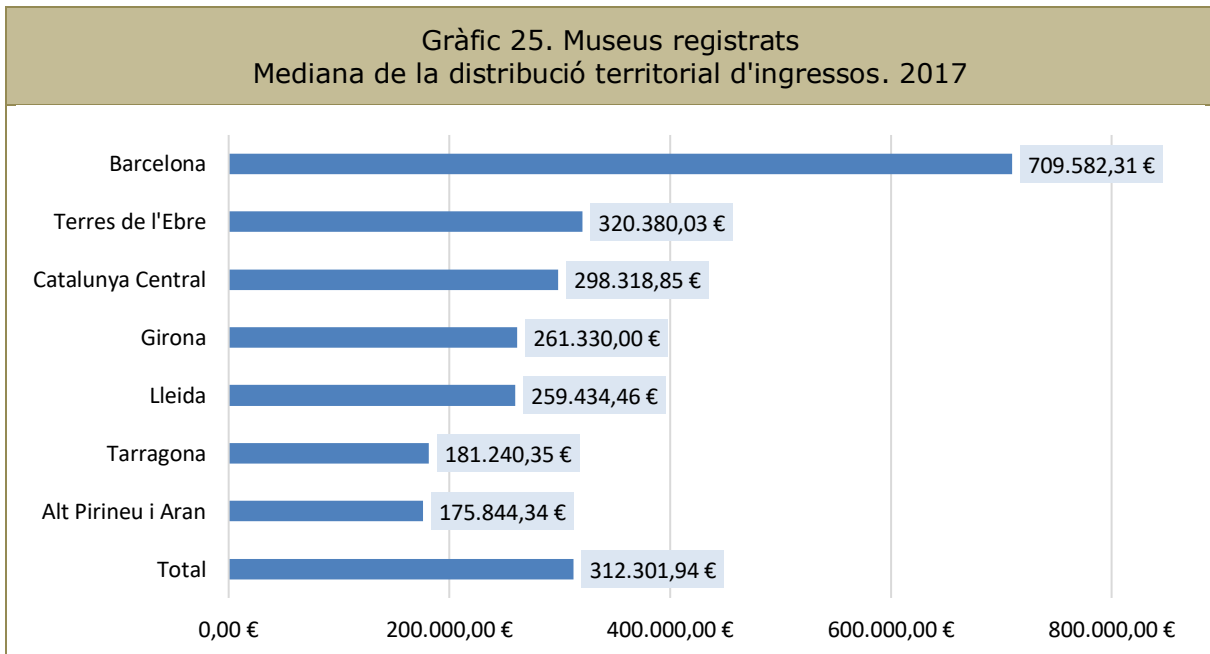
Gràfic 25. Museus registrats
Mediana de la distribució territorial d'ingressos. 2017

Barcelona 709.582,31 €
Terres de l'Ebre 320.380,03 €
Catalunya Central 298.318,85 €
Girona 261.330,00 €
Lleida 259.434,46 €
Tarragona 181.240,35 €
Alt Pirineu i Aran 175.844,34 €
Total 312.301,94 €

0,00 € 200.000,00 € 400.000,00 € 600.000,00 € 800.000,00 €